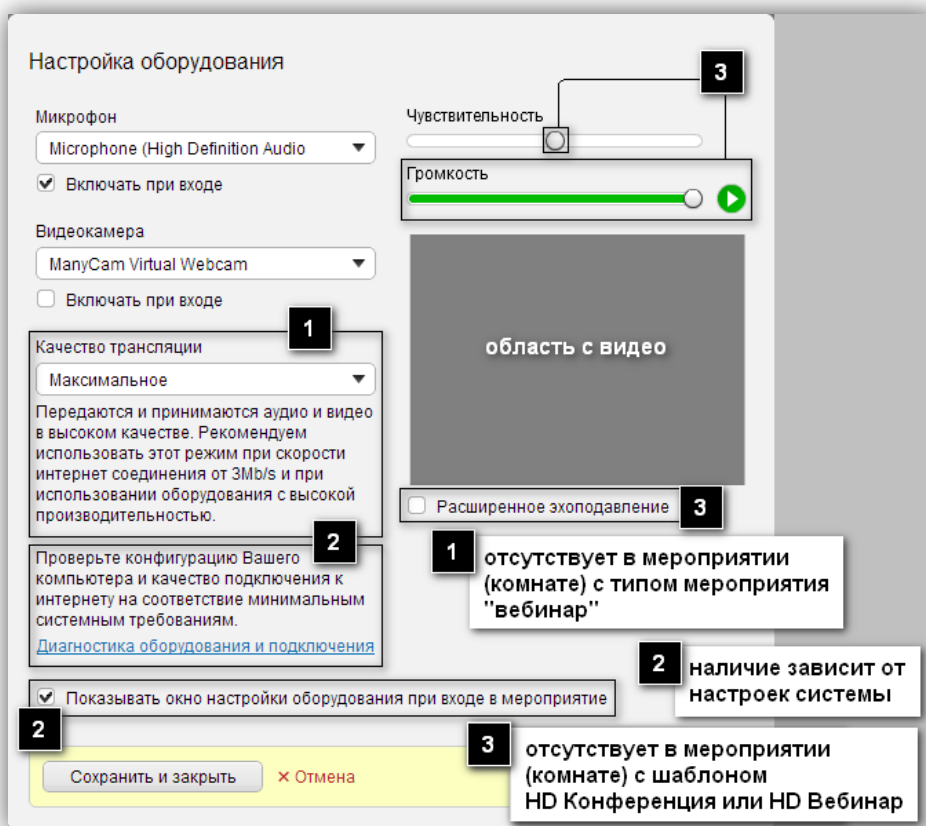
Настройка оборудования

Микрофон

Microphone (High Definition Audio

Включать при входе

Видеокамера

ManyCam Virtual Webcam

Включать при входе

1

Качество трансляции

Максимальное

Передаются и принимаются аудио и видео в высоком качестве. Рекомендуем использовать этот режим при скорости интернет соединения от 3Mb/s и при использовании оборудования с высокой производительностью.

2

Проверьте конфигурацию Вашего компьютера и качество подключения к интернету на соответствие минимальным системным требованиям.

Диагностика оборудования и подключения

Показывать окно настройки оборудования при входе в мероприятие

2

Сохранить и закрыть

× Отмена

3

Чувствительность

Громкость

область с видео

Расширенное эхоподавление

3

1

отсутствует в мероприятии (комнате) с типом мероприятия "вебинар"

2

наличие зависит от настроек системы

3

отсутствует в мероприятии (комнате) с шаблоном HD Конференция или HD Вебинар